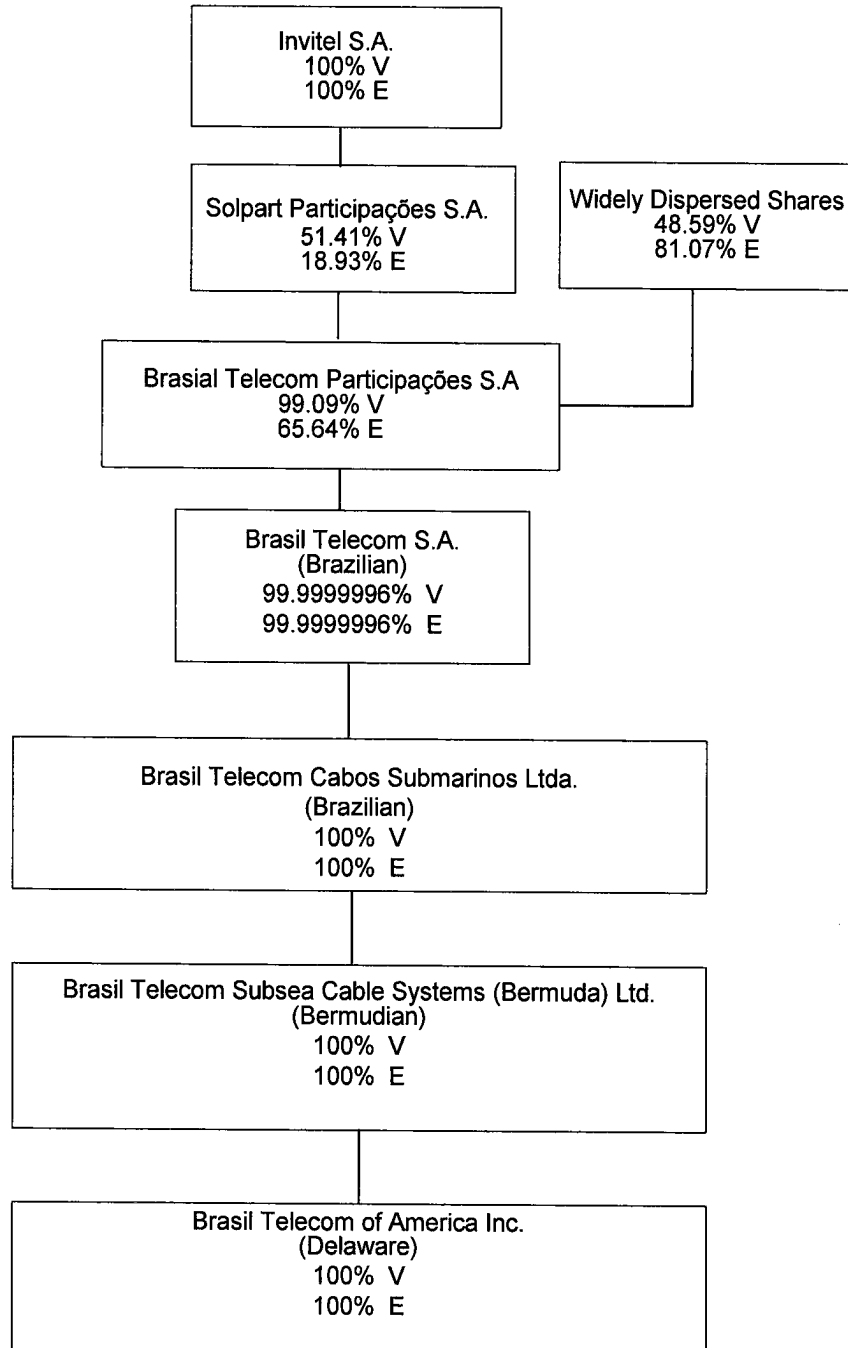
Invitel S.A.
100% V
100% E

Solpart Participações S.A.
51.41% V
18.93% E

Widely Dispersed Shares
48.59% V
81.07% E

Brasial Telecom Participações S.A
99.09% V
65.64% E

Brasil Telecom S.A.
(Brazilian)
99.9999996% V
99.9999996% E

Brasil Telecom Cabos Submarinos Ltda.
(Brazilian)
100% V
100% E

Brasil Telecom Subsea Cable Systems (Bermuda) Ltd.
(Bermudian)
100% V
100% E

Brasil Telecom of America Inc.
(Delaware)
100% V
100% E